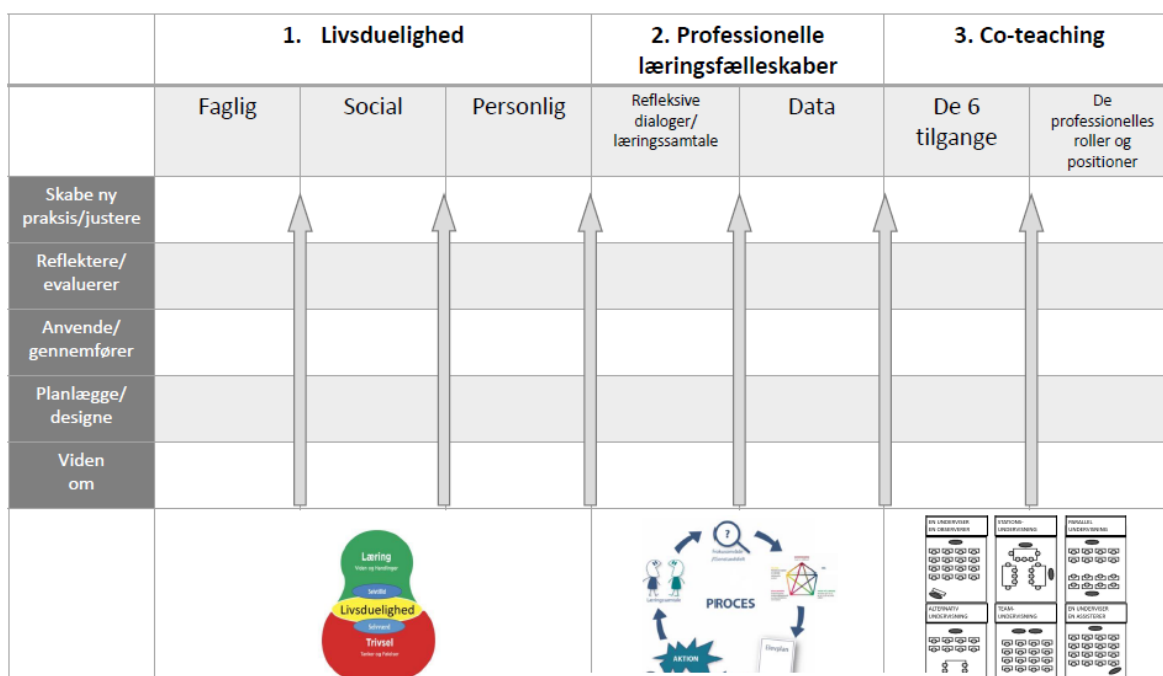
| | 1. Livsduelighed | | | 2. Professionelle læringsfælleskaber | | 3. Co-teaching | |
|---|---|---|---|---|---|---|---|
| | Faglig | Social | Personlig | Refleksive dialoger/ læringssamtale | Data | De 6 tilgange | De professionelles roller og positioner |
| Skabe ny praksis/justere | | | | | | | |
| Reflektere/ evaluerer | | | | | | | |
| Anvende/ gennemfører | | | | | | | |
| Planlægge/ designe | | | | | | | |
| Viden om | | | | | | | |

Læring
Viden og Handlinger
Selvtillid
Livsduelighed
Selvværd
Trivsel
Tanker og Følelser

Fokusområde
Læringssamtale
PROCES
AKTION
Elevplan

EN UNDERVISER EN OBSERVERER
STATIONS-UNDERVISNING
PARALLEL UNDERVISNING
ALTERNATIV UNDERVISNING
TEAM-UNDERVISNING
EN UNDERVISER EN ASSISTERER